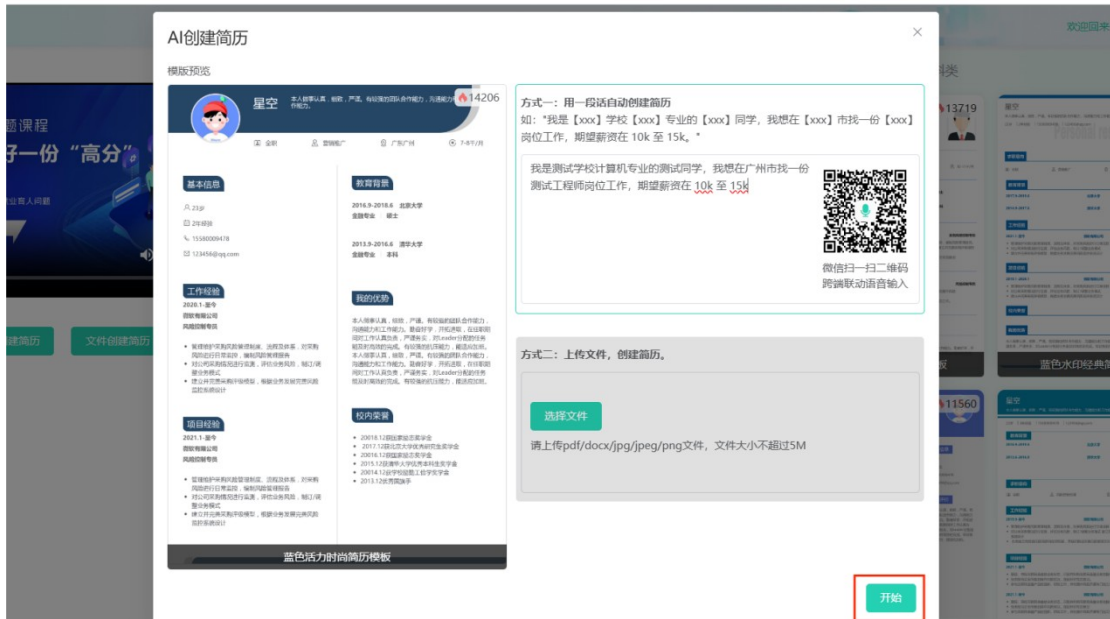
AI创建简历

模版预览

星空

14206

基本信息

教育背景

2016.9-2018.6 北京大学
金融专业 硕士

2013.9-2016.6 清华大学
金融专业 本科

工作经验

我的优势

项目经验

校内荣誉

蓝色活力时尚简历模板

方式一：用一段话自动创建简历

如："我是【xxx】学校【xxx】专业的【xxx】同学，我想在【xxx】市找一份【xxx】岗位工作，期望薪资在 10k 至 15k。"

我是测试学校计算机专业的测试同学，我想在广州市找一份测试工程师岗位工作，期望薪资在 10k 至 15k

微信扫一扫二维码
跨端联动语音输入

方式二：上传文件，创建简历。

选择文件

请上传pdf/docx/jpg/jpeg/png文件，文件大小不超过5M

开始

欢迎回来

课程

一份“高分”

简历

文件创建简历

13719

11560

蓝色水印经典